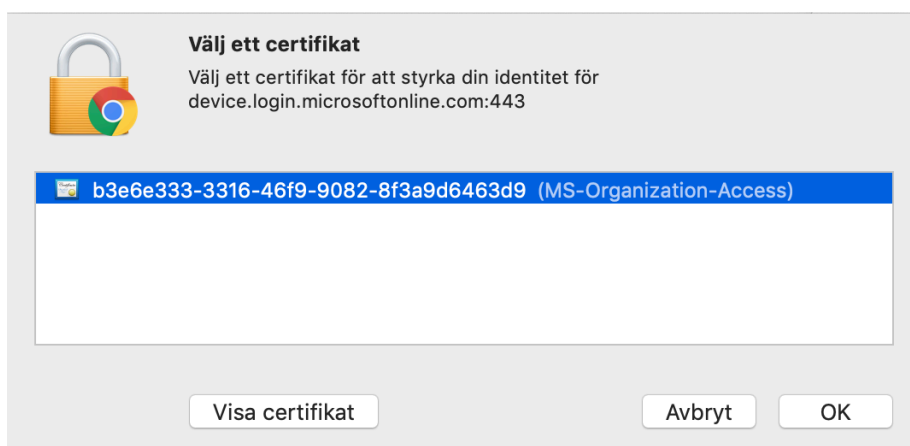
Välj ett certifikat

Välj ett certifikat för att styrka din identitet för device.login.microsoftonline.com:443

b3e6e333-3316-46f9-9082-8f3a9d6463d9 (MS-Organization-Access)

Visa certifikat

Avbryt

OK